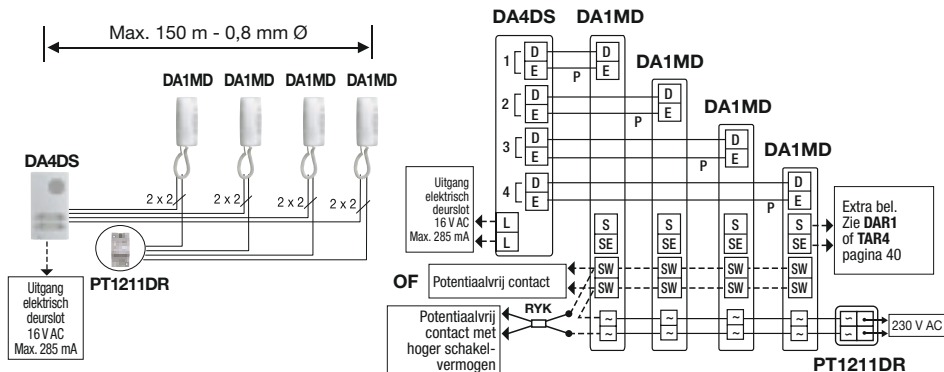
Max. 150 m - 0,8 mm Ø

DA1MD DA1MD DA1MD DA1MD

DA4DS

2 x 2 2 x 2 2 x 2 2 x 2

PT1211DR

Uitgang elektrisch deurslot 16 V AC Max. 285 mA

DA4DS DA1MD

DA1MD

DA1MD

DA1MD

1 D E D E P

2 D E D E P

3 D E D E P

4 D E D E P

Uitgang elektrisch deurslot 16 V AC Max. 285 mA

L L

S SE S SE S SE S SE

Extra bel. Zie DAR1 of TAR4 pagina 40

OF Potentiaalvrij contact

SW SW SW SW SW SW SW SW

RYK

Potentiaalvrij contact met hoger schakelvermogen

~ ~ ~ ~ ~ ~ ~ ~

~ ~

230 V AC

PT1211DR